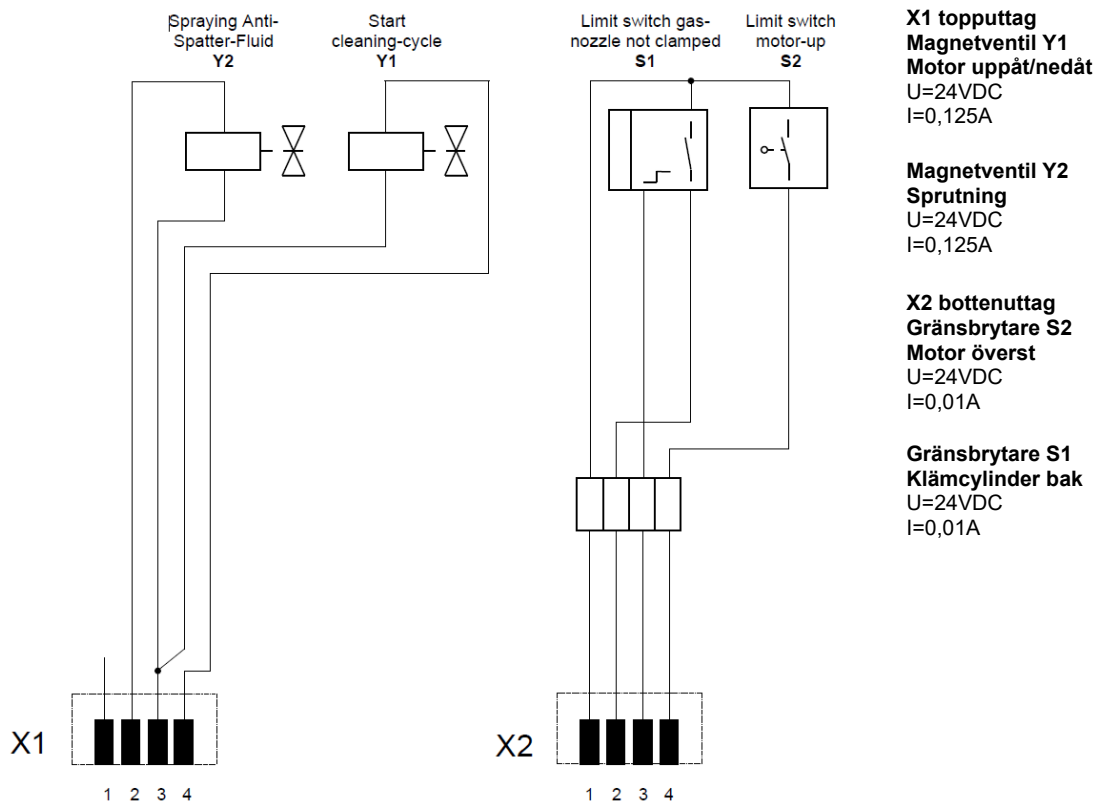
Spraying Anti-Spatter-Fluid
Y2

Start cleaning-cycle
Y1

Limit switch gas-nozzle not clamped
S1

Limit switch motor-up
S2

X1
1 2 3 4

X2
1 2 3 4

X1 topputtag
Magnetventil Y1
Motor uppåt/nedåt
U=24VDC
I=0,125A

Magnetventil Y2
Sprutning
U=24VDC
I=0,125A

X2 bottenuttag
Gränsbrytare S2
Motor överst
U=24VDC
I=0,01A

Gränsbrytare S1
Klämcylinder bak
U=24VDC
I=0,01A